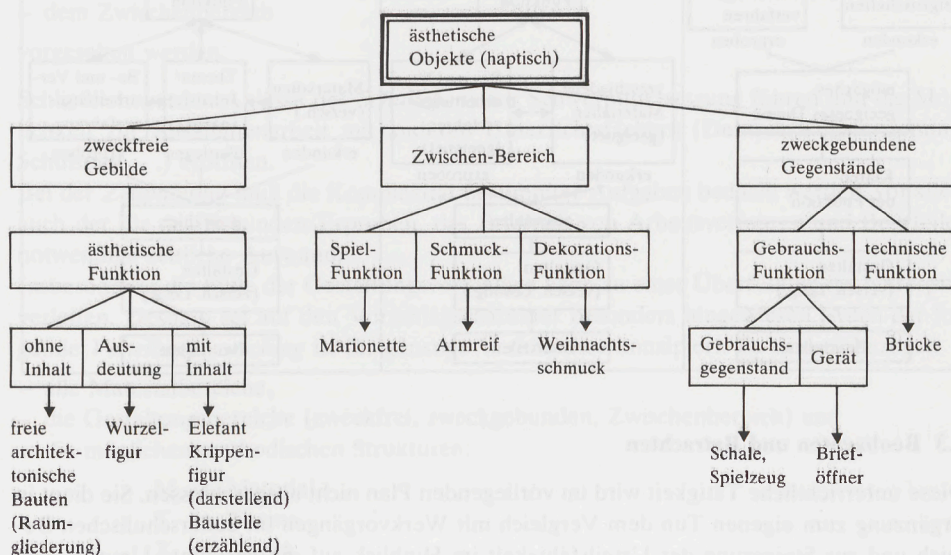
ästhetische Objekte (haptisch)

zweckfreie Gebilde

Zwischen-Bereich

zweckgebundene Gegenstände

ästhetische Funktion

Spiel-Funktion

Schmuck-Funktion

Dekorations-Funktion

Gebrauchs-Funktion

technische Funktion

ohne Inhalt

Ausdeutung

mit Inhalt

Marionette

Armreif

Weihnachtsschmuck

Gebrauchsgegenstand

Gerät

Brücke

freie architektonische Bauten (Raumgliederung)

Wurzelfigur

Elefant Krippenfigur (darstellend) Baustelle (erzählend)

Schale, Spielzeug

Brieföffner